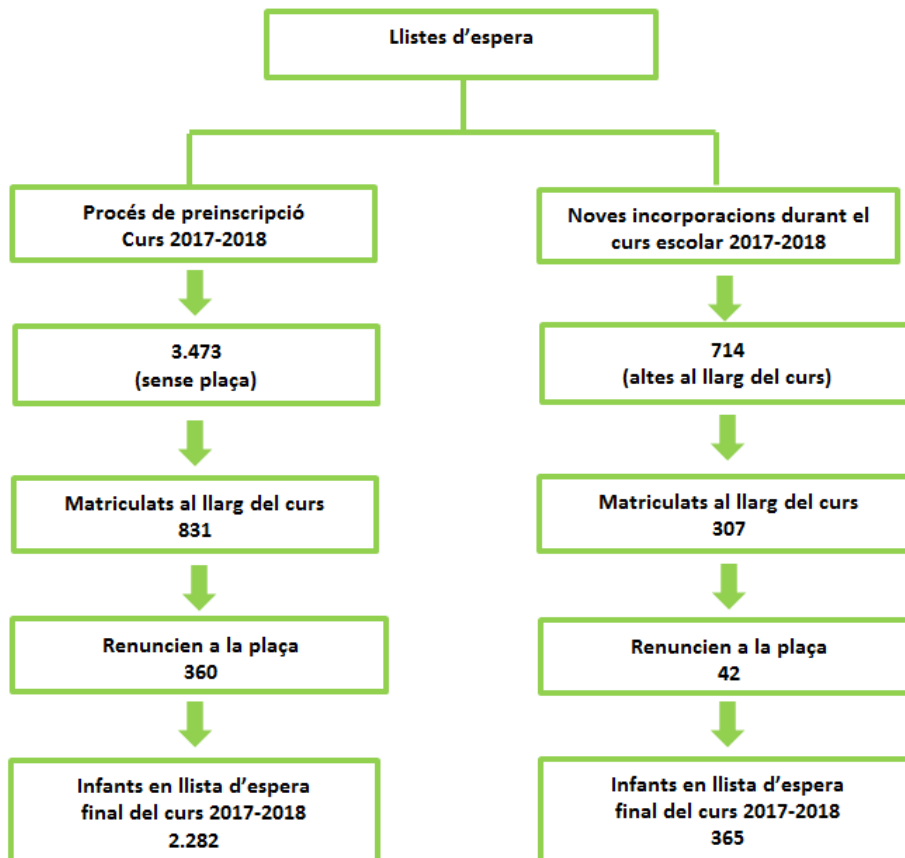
Llistes d’espera

Procés de preinscripció
Curs 2017-2018

3.473
(sense plaça)

Matriculats al llarg del curs
831

Renuncien a la plaça
360

Infants en llista d’espera
final del curs 2017-2018
2.282

Noves incorporacions durant el curs escolar 2017-2018

714
(altes al llarg del curs)

Matriculats al llarg del curs
307

Renuncien a la plaça
42

Infants en llista d’espera
final del curs 2017-2018
365